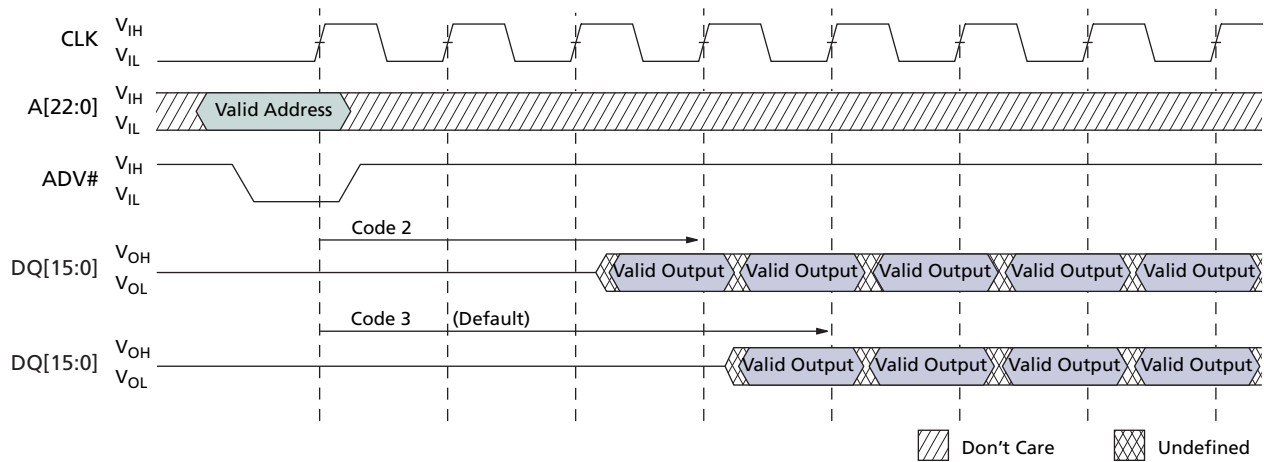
CLK $V_{IH}$ $V_{IL}$

A[22:0] $V_{IH}$ $V_{IL}$ Valid Address

ADV# $V_{IH}$ $V_{IL}$

Code 2

DQ[15:0] $V_{OH}$ $V_{OL}$ Valid Output Valid Output Valid Output Valid Output Valid Output

Code 3 (Default)

DQ[15:0] $V_{OH}$ $V_{OL}$ Valid Output Valid Output Valid Output Valid Output

Don't Care Undefined